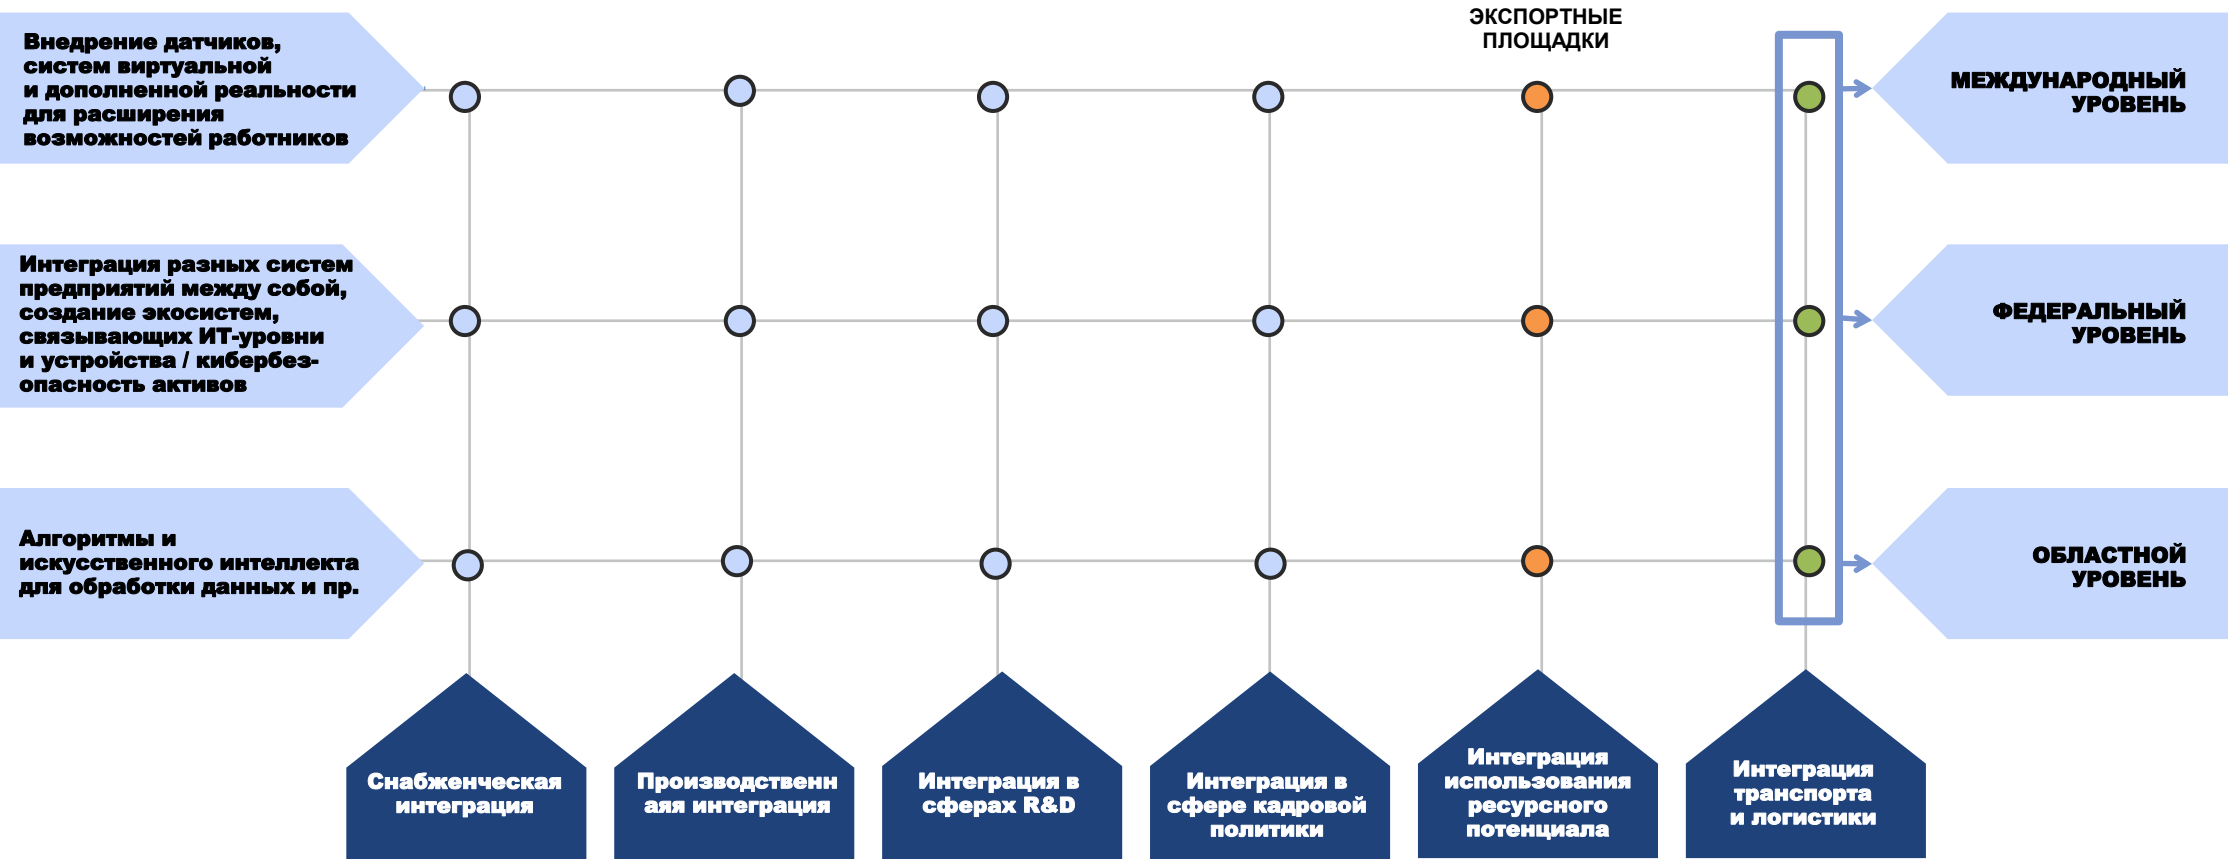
Внедрение датчиков, систем виртуальной и дополненной реальности для расширения возможностей работников

Интеграция разных систем предприятий между собой, создание экосистем, связывающих ИТ-уровни и устройства / кибербез-опасность активов

Алгоритмы и искусственного интеллекта для обработки данных и пр.

ЭКСПОРТНЫЕ ПЛОЩАДКИ

МЕЖДУНАРОДНЫЙ УРОВЕНЬ

ФЕДЕРАЛЬНЫЙ УРОВЕНЬ

ОБЛАСТНОЙ УРОВЕНЬ

Снабженческая интеграция

Производственн аяя интеграция

Интеграция в сферах R&D

Интеграция в сфере кадровой политики

Интеграция использования ресурсного потенциала

Интеграция транспорта и логистики